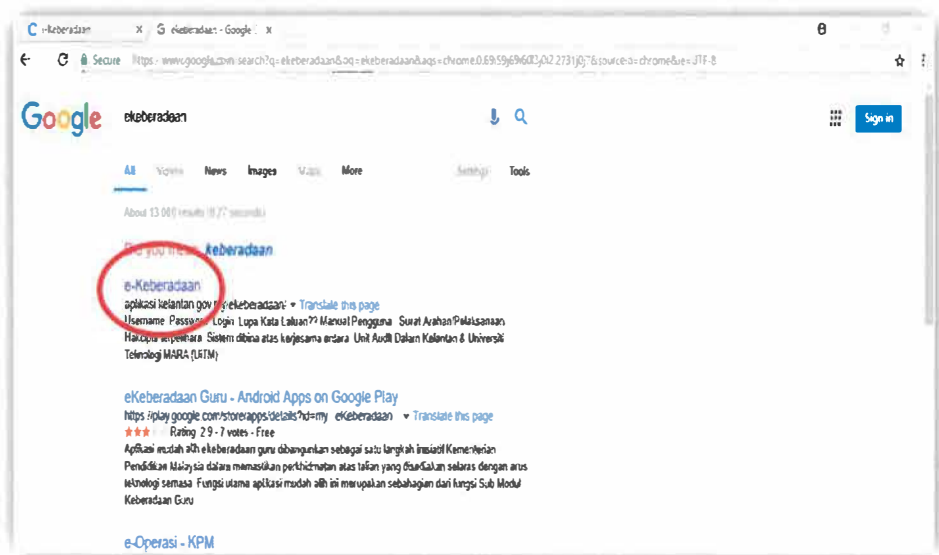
C e-Keberadaan × G ekeberadaan - Google ×

Secure https://www.google.com/search?q=ekeberadaan&oq=ekeberadaan&aqs=chrome.0.69i59j69i60l3j0l2.2731j0j7&sourceid=chrome&ie=UTF-8

Google ekeberadaan

Sign in

All Videos News Images Maps More Settings Tools

About 13 000 results (0.27 seconds)

Did you mean: keberadaan

e-Keberadaan
aplikasi.kelantan.gov.my/ekeberadaan/ ▾ Translate this page
Username Password Login Lupa Kata Laluan?? Manual Pengguna Surat Arahan Pelaksanaan Hakcipta terpelihara Sistem dibina atas kerjasama antara Unit Audit Dalam Kelantan & Universiti Teknologi MARA (UiTM)

eKeberadaan Guru - Android Apps on Google Play
https://play.google.com/store/apps/details?id=my...eKeberadaan ▾ Translate this page
★★★ Rating: 2.9 - 7 votes - Free
Aplikasi mudah alih ekeberadaan guru dibangunkan sebagai satu langkah inisiatif Kementerian Pendidikan Malaysia dalam memastikan perkhidmatan atas talian yang disediakan selaras dengan arus teknologi semasa. Fungsi utama aplikasi mudah alih ini merupakan sebahagian dari fungsi Sub Modul Keberadaan Guru

e-Operasi - KPM